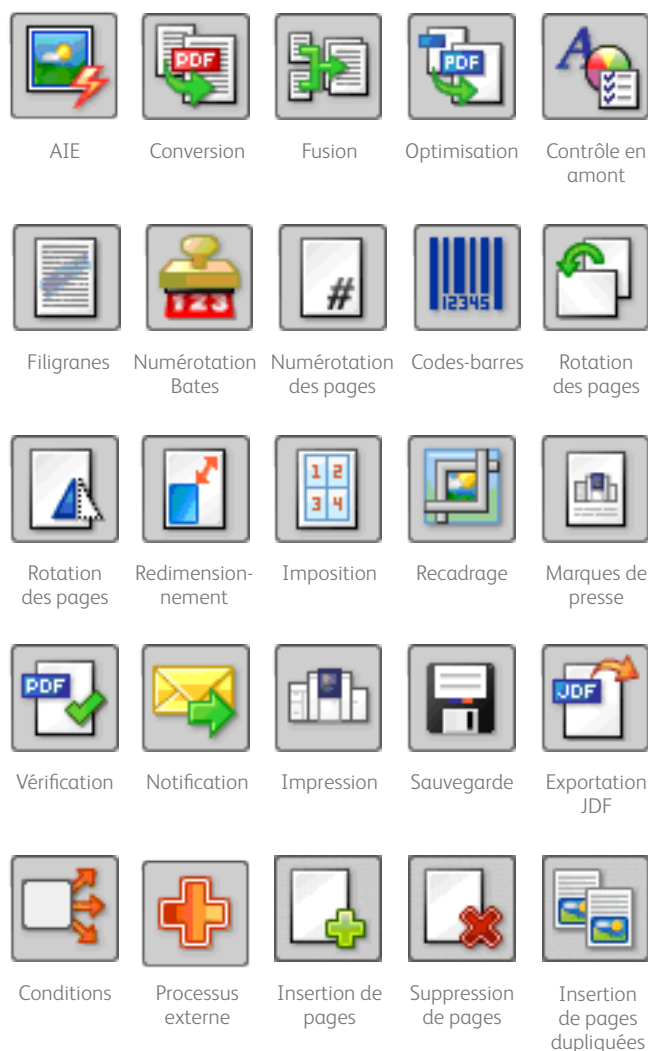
PDF

AIE

PDF

Conversion

Fusion

PDF

Optimisation

Contrôle en amont

Filigranes

123

Numérotation Bates

#

Numérotation des pages

12345

Codes-barres

Rotation des pages

Rotation des pages

Redimensionnement

1 2
3 4

Imposition

Recadrage

Marques de presse

PDF

Vérification

Notification

Impression

Sauvegarde

JDF

Exportation JDF

Conditions

Processus externe

Insertion de pages

Suppression de pages

Insertion de pages dupliquées